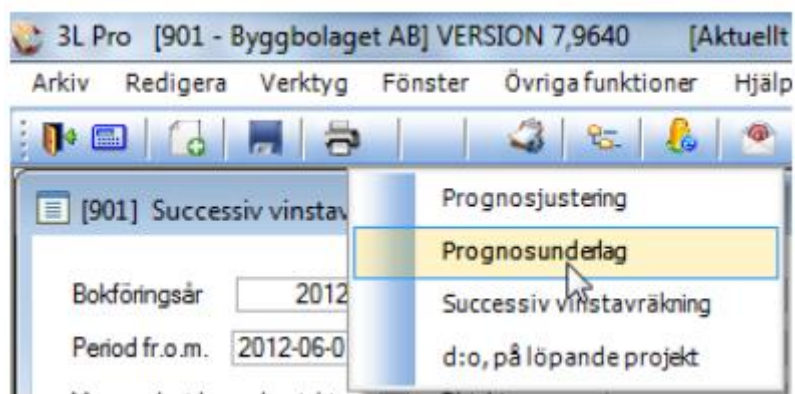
3L Pro [901 - Byggbolaget AB] VERSION 7,9640 [Aktuellt

Arkiv Redigera Verktyg Fönster Övriga funktioner Hjälp

[901] Successiv vinstav

Bokföringsår 2012

Period fr.o.m. 2012-06-0

Prognosjustering

Prognosunderlag

Successiv vinstavräkning

d:o, på löpande projekt